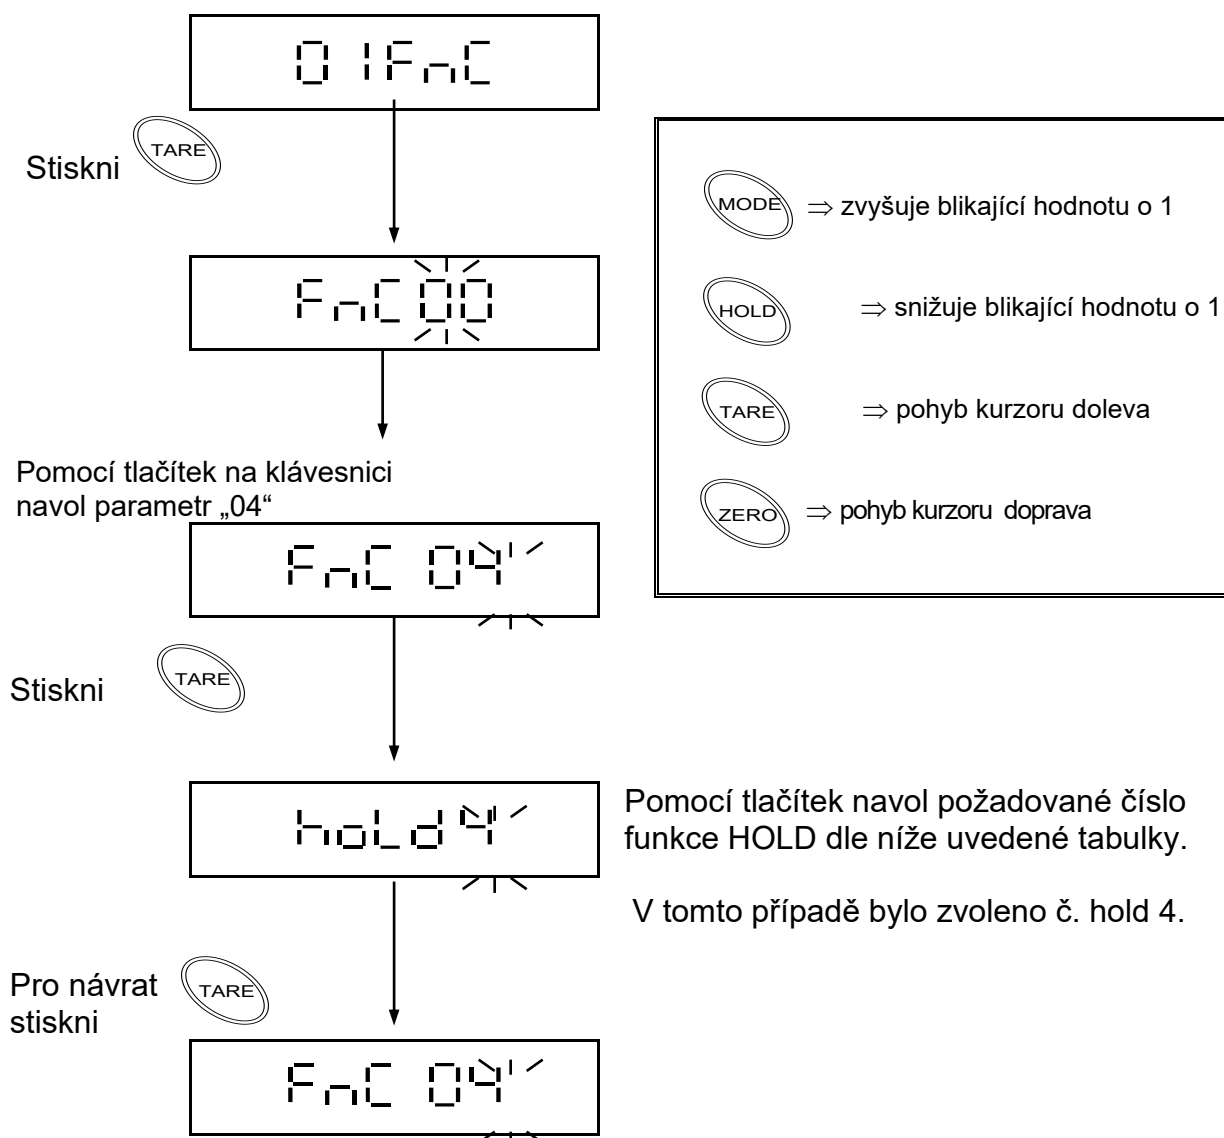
01FnC

Stiskni TARE

FnC00

Pomocí tlačítek na klávesnici navol parametr „04“

FnC 04

Stiskni TARE

hold4

Pro návrat stiskni TARE

FnC 04

MODE $\Rightarrow$ zvyšuje blikající hodnotu o 1

HOLD $\Rightarrow$ snižuje blikající hodnotu o 1

TARE $\Rightarrow$ pohyb kurzoru doleva

ZERO $\Rightarrow$ pohyb kurzoru doprava

Pomocí tlačítek navol požadované číslo funkce HOLD dle níže uvedené tabulky.

V tomto případě bylo zvoleno č. hold 4.